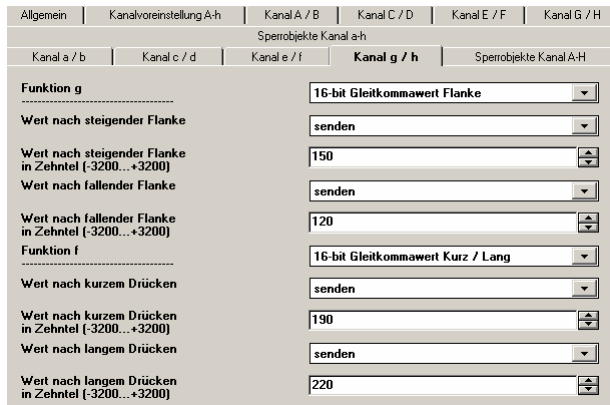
Allgemein | Kanalvoreinstellung A-h | Kanal A / B | Kanal C / D | Kanal E / F | Kanal G / H

Sperrobjekte Kanal a-h

Kanal a / b | Kanal c / d | Kanal e / f | Kanal g / h | Sperrobjekte Kanal A-H

Funktion g
----------------------------------------
16-bit Gleitkommawert Flanke

Wert nach steigender Flanke
senden

Wert nach steigender Flanke in Zehntel (-3200...+3200)
150

Wert nach fallender Flanke
senden

Wert nach fallender Flanke in Zehntel (-3200...+3200)
120

Funktion f
----------------------------------------
16-bit Gleitkommawert Kurz / Lang

Wert nach kurzem Drücken
senden

Wert nach kurzem Drücken in Zehntel (-3200...+3200)
190

Wert nach langem Drücken
senden

Wert nach langem Drücken in Zehntel (-3200...+3200)
220